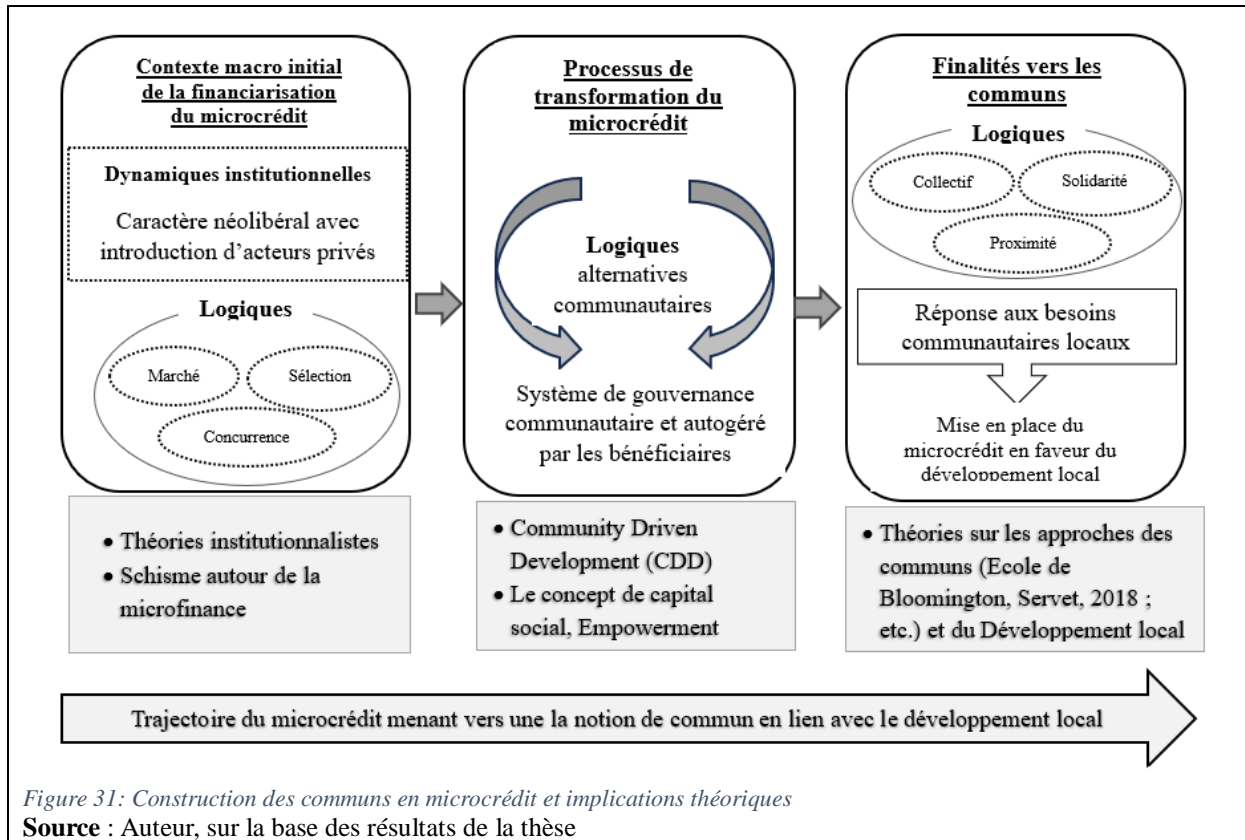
Contexte macro initial de la financiarisation du microcrédit

Dynamiques institutionnelles

Caractère néolibéral avec introduction d'acteurs privés

Logiques

Marché

Sélection

Concurrence

• Théories institutionnalistes
• Schisme autour de la microfinance

Processus de transformation du microcrédit

Logiques alternatives communautaires

Système de gouvernance communautaire et autogéré par les bénéficiaires

• Community Driven Development (CDD)
• Le concept de capital social, Empowerment

Finalités vers les communs

Logiques

Collectif

Solidarité

Proximité

Réponse aux besoins communautaires locaux

Mise en place du microcrédit en faveur du développement local

• Théories sur les approches des communs (Ecole de Bloomington, Servet, 2018 ; etc.) et du Développement local

Trajectoire du microcrédit menant vers une la notion de commun en lien avec le développement local

Figure 31: Construction des communs en microcrédit et implications théoriques

Source : Auteur, sur la base des résultats de la thèse